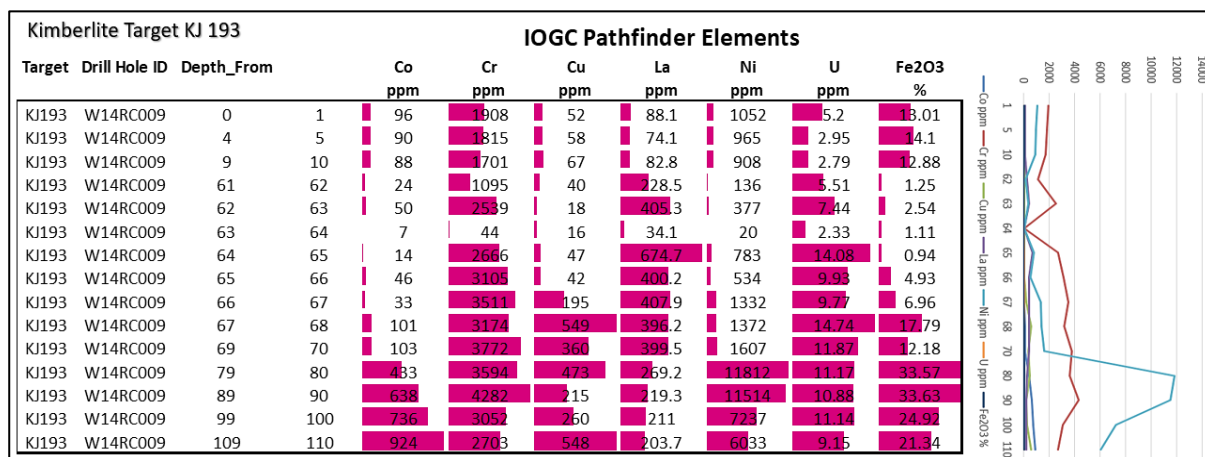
Kimberlite Target KJ 193

IOGC Pathfinder Elements

| Target | Drill Hole ID | Depth_From | | Co ppm | Cr ppm | Cu ppm | La ppm | Ni ppm | U ppm | Fe2O3 % |
|---|---|---|---|---|---|---|---|---|---|---|
| KJ193 | W14RC009 | 0 | 1 | 96 | 1908 | 52 | 88.1 | 1052 | 5.2 | 13.01 |
| KJ193 | W14RC009 | 4 | 5 | 90 | 1815 | 58 | 74.1 | 965 | 2.95 | 14.1 |
| KJ193 | W14RC009 | 9 | 10 | 88 | 1701 | 67 | 82.8 | 908 | 2.79 | 12.88 |
| KJ193 | W14RC009 | 61 | 62 | 24 | 1095 | 40 | 228.5 | 136 | 5.51 | 1.25 |
| KJ193 | W14RC009 | 62 | 63 | 50 | 2539 | 18 | 405.3 | 377 | 7.44 | 2.54 |
| KJ193 | W14RC009 | 63 | 64 | 7 | 44 | 16 | 34.1 | 20 | 2.33 | 1.11 |
| KJ193 | W14RC009 | 64 | 65 | 14 | 2666 | 47 | 674.7 | 783 | 14.08 | 0.94 |
| KJ193 | W14RC009 | 65 | 66 | 46 | 3105 | 42 | 400.2 | 534 | 9.93 | 4.93 |
| KJ193 | W14RC009 | 66 | 67 | 33 | 3511 | 195 | 407.9 | 1332 | 9.77 | 6.96 |
| KJ193 | W14RC009 | 67 | 68 | 101 | 3174 | 549 | 396.2 | 1372 | 14.74 | 17.79 |
| KJ193 | W14RC009 | 69 | 70 | 103 | 3772 | 360 | 399.5 | 1607 | 11.87 | 12.18 |
| KJ193 | W14RC009 | 79 | 80 | 433 | 3594 | 473 | 269.2 | 11812 | 11.17 | 33.57 |
| KJ193 | W14RC009 | 89 | 90 | 638 | 4282 | 215 | 219.3 | 11514 | 10.88 | 33.63 |
| KJ193 | W14RC009 | 99 | 100 | 736 | 3052 | 260 | 211 | 7237 | 11.14 | 24.92 |
| KJ193 | W14RC009 | 109 | 110 | 924 | 2703 | 548 | 203.7 | 6033 | 9.15 | 21.34 |

0 2000 4000 6000 8000 10000 12000 14000

1 5 10 62 63 64 65 66 67 68 70 80 90 100 110

Co ppm Cr ppm Cu ppm La ppm Ni ppm U ppm Fe2O3 %